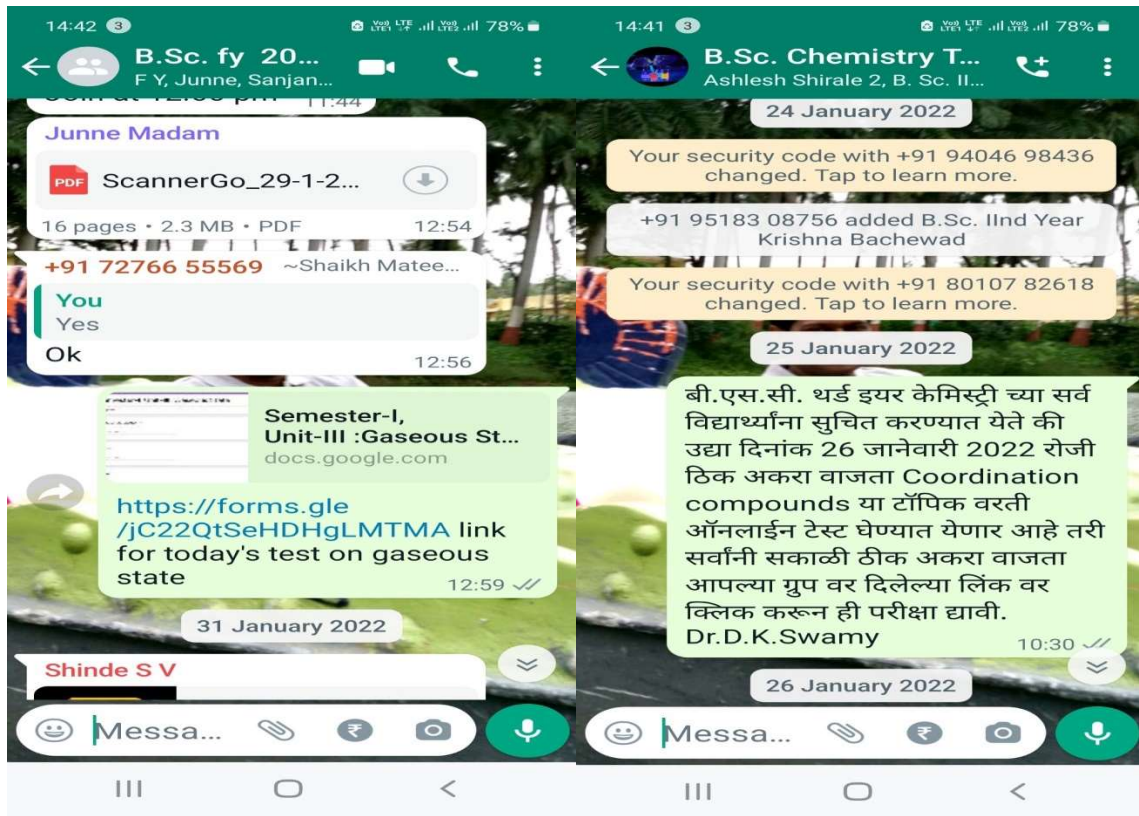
14:42 3
78%
B.Sc. fy 20...
F Y, Junne, Sanjan...
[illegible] 11:44

Junne Madam
PDF ScannerGo_29-1-2...
16 pages • 2.3 MB • PDF 12:54

+91 72766 55569 ~Shaikh Matee...
You
Yes
Ok 12:56

Semester-I, Unit-III :Gaseous St...
docs.google.com
https://forms.gle/jC22QtSeHDHgLMTMA link for today's test on gaseous state 12:59

31 January 2022

Shinde S V

Messa...

14:41 3
78%
B.Sc. Chemistry T...
Ashlesh Shirale 2, B. Sc. II...

24 January 2022

Your security code with +91 94046 98436 changed. Tap to learn more.

+91 95183 08756 added B.Sc. IInd Year Krishna Bachewad

Your security code with +91 80107 82618 changed. Tap to learn more.

25 January 2022

बी.एस.सी. थर्ड इयर केमिस्ट्री च्या सर्व विद्यार्थ्यांना सुचित करण्यात येते की उद्या दिनांक 26 जानेवारी 2022 रोजी ठिक अकरा वाजता Coordination compounds या टॉपिक वरती ऑनलाईन टेस्ट घेण्यात येणार आहे तरी सर्वांनी सकाळी ठीक अकरा वाजता आपल्या ग्रुप वर दिलेल्या लिंक वर क्लिक करून ही परीक्षा द्यावी.
Dr.D.K.Swamy 10:30

26 January 2022

Messa...